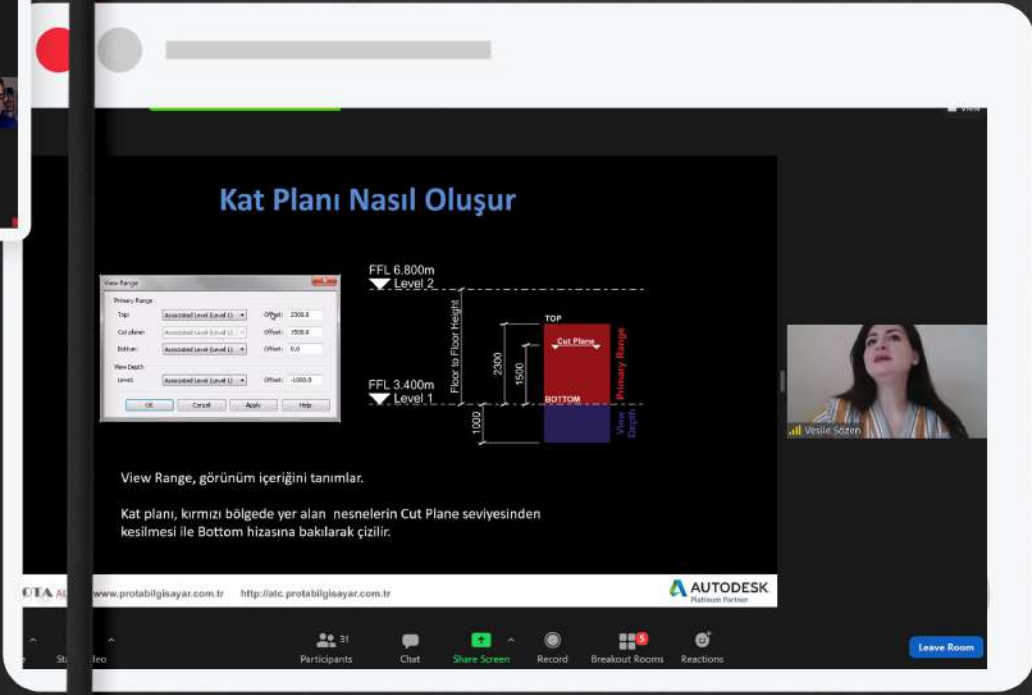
Kat Planı Nasıl Oluşur

View Range

Primary Range

Top: Associated Level (Level 1) Offset: 2300.0

Cut plane: Associated Level (Level 1) Offset: 1500.0

Bottom: Associated Level (Level 1) Offset: 0.0

View Depth

Level: Associated Level (Level 1) Offset: -1000.0

OK Cancel Apply Help

FFL 6.800m
Level 2

FFL 3.400m
Level 1

Floor to Floor Height

2300

1500

1000

TOP

Cut Plane

BOTTOM

Primary Range

View Depth

View Range, görünüm içeriğini tanımlar.

Kat planı, kırmızı bölgede yer alan nesnelerin Cut Plane seviyesinden kesilmesi ile Bottom hizasına bakılarak çizilir.

OTA A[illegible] www.protabilgisayar.com.tr http://atc.protabilgisayar.com.tr

AUTODESK
Platinum Partner

Vesile Sözen

View

31
Participants

Chat

Share Screen

Record

5
Breakout Rooms

Reactions

Leave Room

St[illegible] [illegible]eo